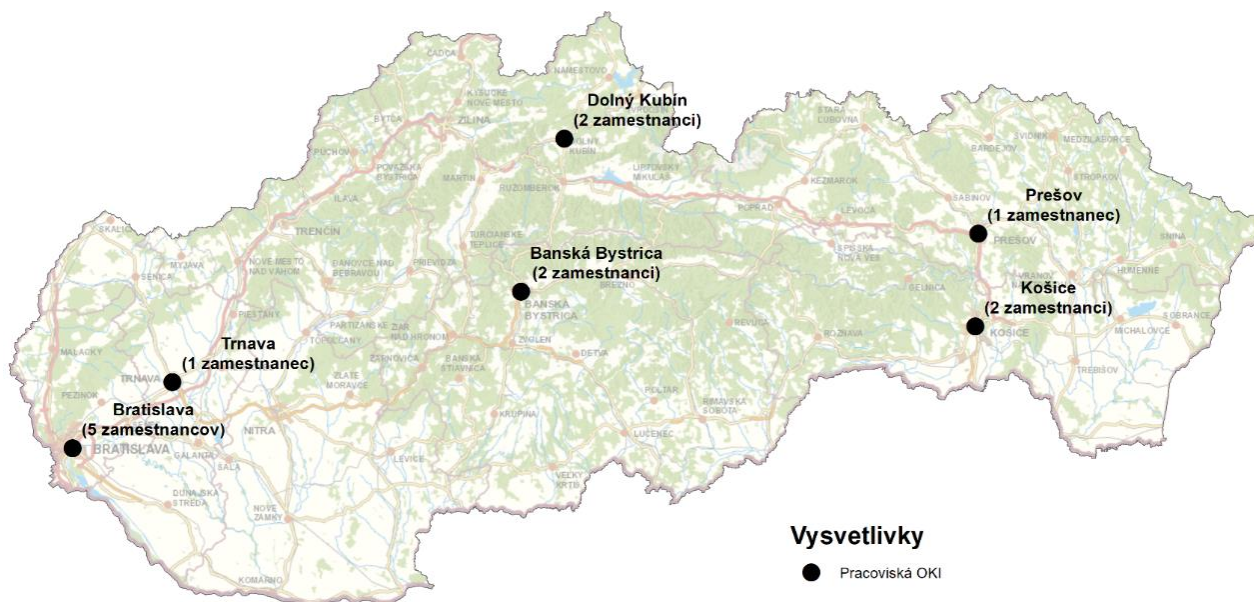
Dolný Kubín
(2 zamestnanci)

Prešov
(1 zamestnanec)

Banská Bystrica
(2 zamestnanci)

Košice
(2 zamestnanci)

Trnava
(1 zamestnanec)

Bratislava
(5 zamestnancov)

ČADCA
NÁMESTOVO
KYSUCKÉ NOVÉ MESTO
BYTČA
ŽILINA
DOLNÝ KUBÍN
STARÁ ĽUBOVŇA
SVIDNÍK
MEDZILABORCE
BARDEJOV
STROPKOV
PÚCHOV
POVAŽSKÁ BYSTRICA
MARTIN
RUŽOMBEROK
LIPTOVSKÝ MIKULÁŠ
KEŽMAROK
SABINOV
ILAVA
POPRAD
LEVOČA
PREŠOV
SNINA
SKALICA
TRENČÍN
TURČIANSKE TEPLICE
SPIŠSKÁ NOVÁ VES
HUMENNÉ
MYJAVA
SENICA
NOVÉ MESTO NAD VÁHOM
BÁNOVCE NAD BEBRAVOU
PRIEVIDZA
BREZNO
VRANOV
GELNICA
KOŠICE
SOBRANCE
PIEŠŤANY
BANSKÁ BYSTRICA
PARTIZÁNSKE
ŽIAR NAD HRONOM
REVÚCA
ROŽŇAVA
MICHALOVCE
MALACKY
TOPOĽČANY
ZVOLEN
ŽARNOVICA
DETVA
TRNAVA
ZLATÉ MORAVCE
BANSKÁ ŠTIAVNICA
TREBIŠOV
PEZINOK
POLTÁR
RIMAVSKÁ SOBOTA
KRUPINA
NITRA
BRATISLAVA
GALANTA
ŠAĽA
LEVICE
LUČENEC
DUNAJSKÁ STREDA
NOVÉ ZÁMKY
VEĽKÝ KRTÍŠ
KOMÁRNO

Vysvetlivky
Pracoviská OKI